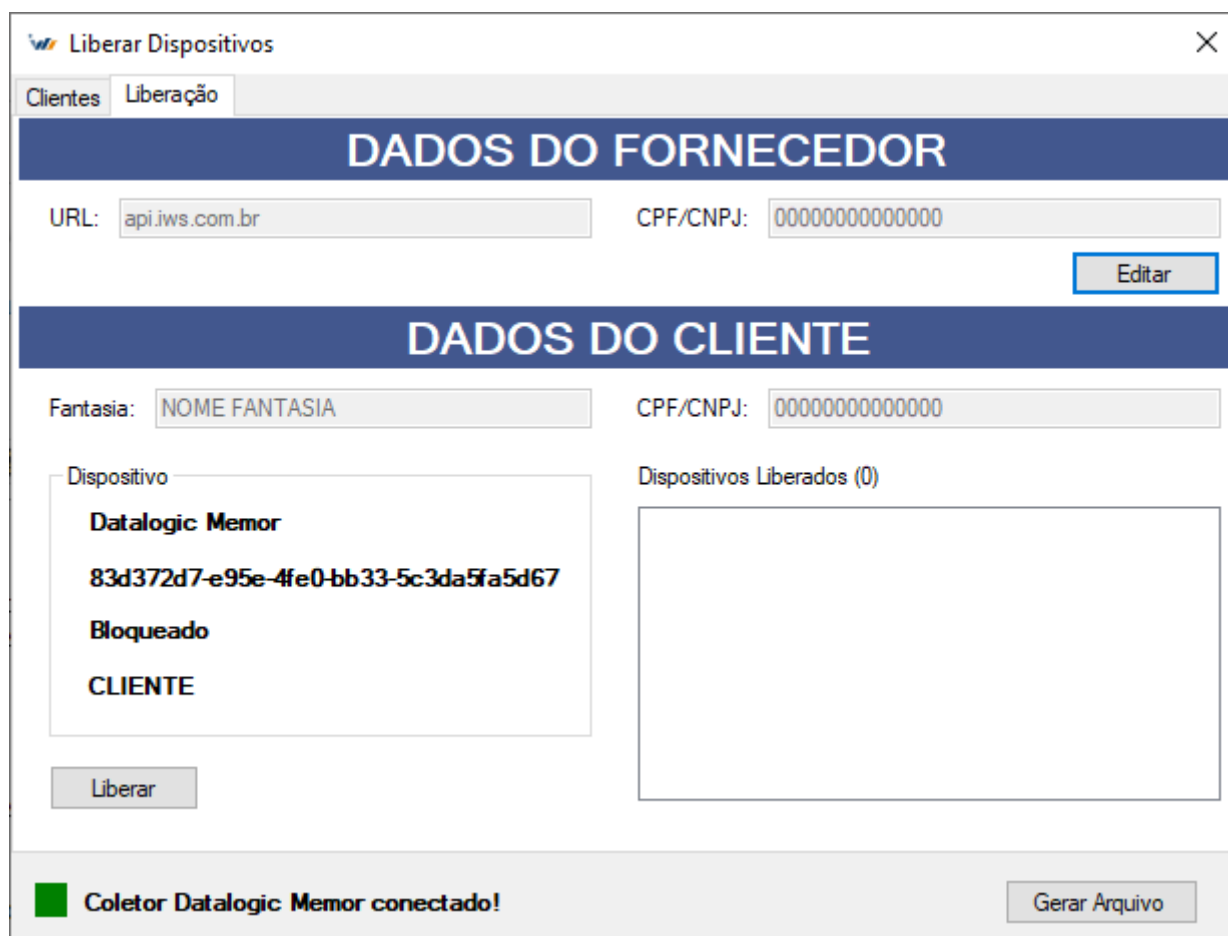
Liberar Dispositivos

Clientes
Liberação

DADOS DO FORNECEDOR

URL: api.iws.com.br
CPF/CNPJ: 00000000000000

Editar

DADOS DO CLIENTE

Fantasia: NOME FANTASIA
CPF/CNPJ: 00000000000000

Dispositivo
Datalogic Memor
83d372d7-e95e-4fe0-bb33-5c3da5fa5d67
Bloqueado
CLIENTE

Dispositivos Liberados (0)

Liberar

Coletor Datalogic Memor conectado!

Gerar Arquivo